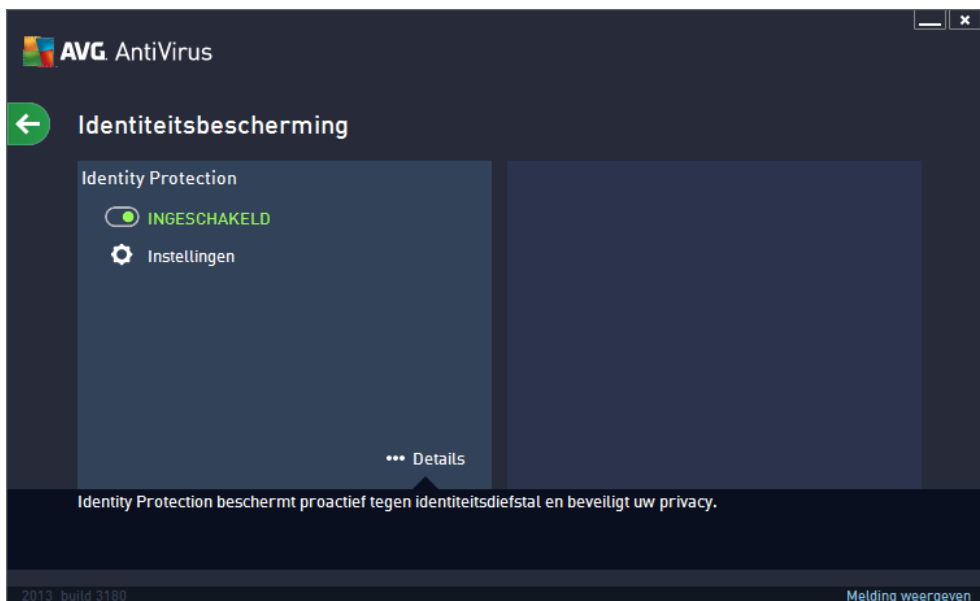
AVG. AntiVirus

Identiteitsbescherming

Identity Protection

INGESCHAKELD

Instellingen

••• Details

Identity Protection beschermt proactief tegen identiteitsdiefstal en beveiligt uw privacy.

2013 build 3180

Melding weergeven